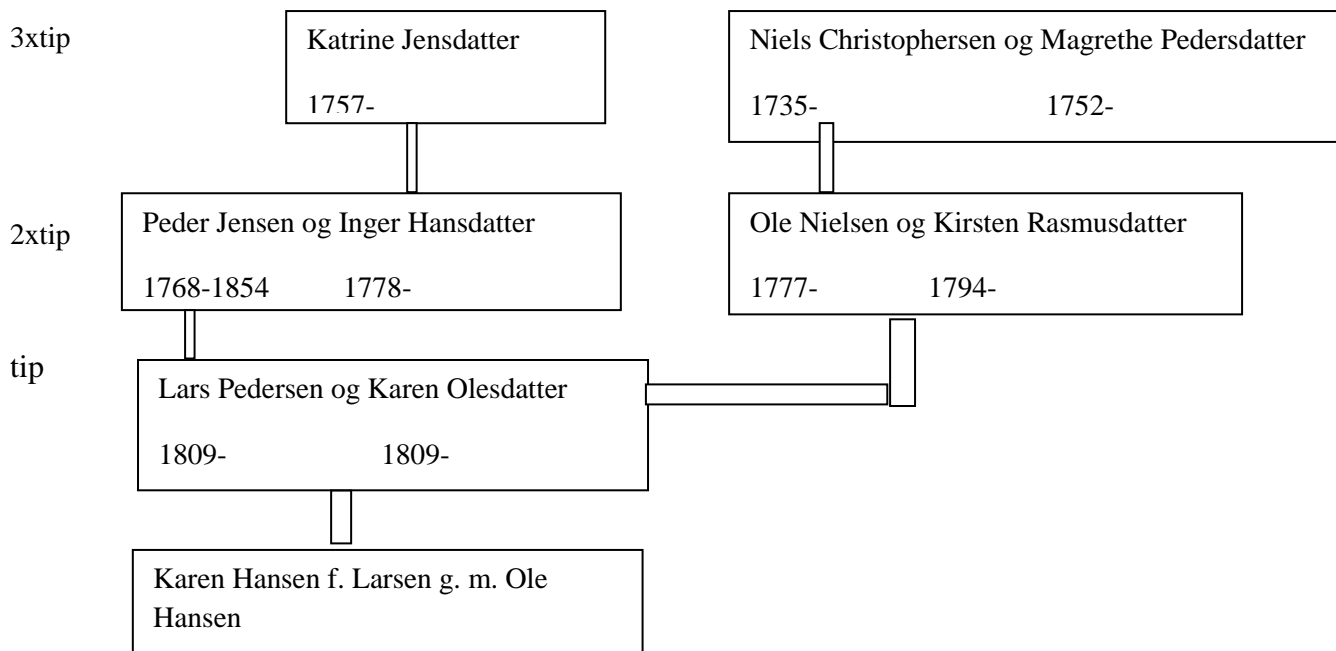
3xtip

Katrine Jensdatter

1757-

Niels Christophersen og Magrethe Pedersdatter

1735- 1752-

2xtip

Peder Jensen og Inger Hansdatter

1768-1854 1778-

Ole Nielsen og Kirsten Rasmusdatter

1777- 1794-

tip

Lars Pedersen og Karen Olesdatter

1809- 1809-

Karen Hansen f. Larsen g. m. Ole Hansen